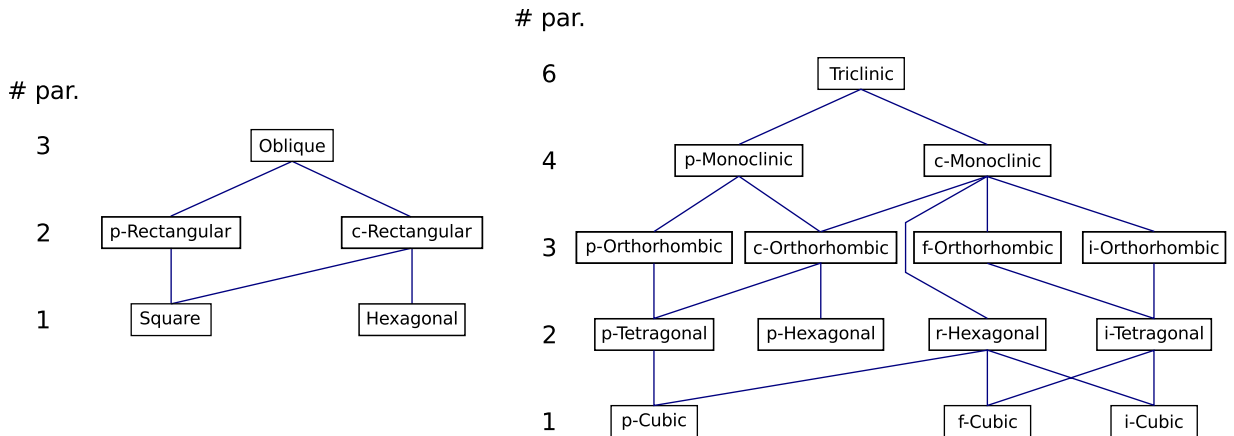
# par.

3 Oblique

2 p-Rectangular c-Rectangular

1 Square Hexagonal

# par.

6 Triclinic

4 p-Monoclinic c-Monoclinic

3 p-Orthorhombic c-Orthorhombic f-Orthorhombic i-Orthorhombic

2 p-Tetragonal p-Hexagonal r-Hexagonal i-Tetragonal

1 p-Cubic f-Cubic i-Cubic